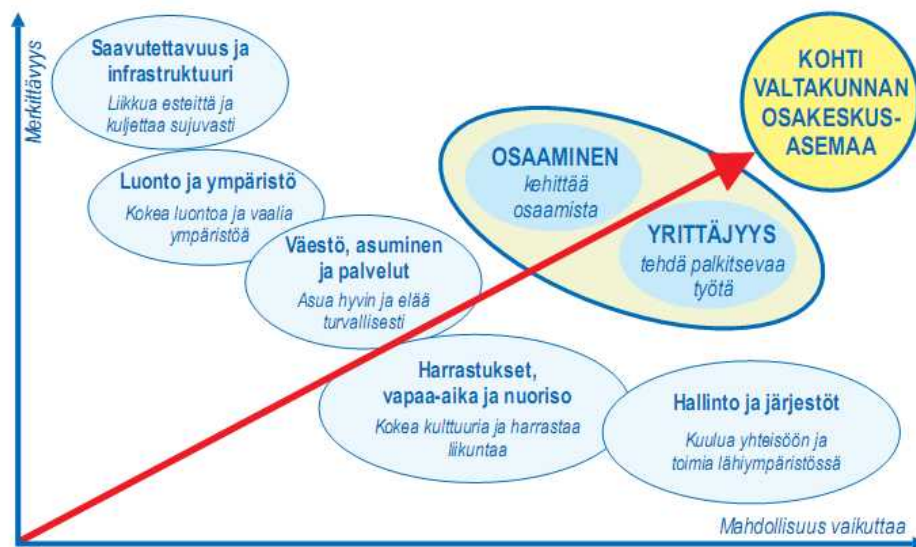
Merkittävyys

Saavutettavuus ja infrastruktuuri
Liikkua esteittä ja kuljettaa sujuvasti

Luonto ja ympäristö
Kokea luontoa ja vaalia ympäristöä

Väestö, asuminen ja palvelut
Asua hyvin ja elää turvallisesti

OSAAMINEN
kehittää osaamista

YRITTÄJYYS
tehdä palkitsevaa työtä

KOHTI VALTAKUNNAN OSAKESKUS-ASEMAA

Harrastukset, vapaa-aika ja nuoriso
Kokea kulttuuria ja harrastaa liikuntaa

Hallinto ja järjestöt
Kuulua yhteisöön ja toimia lähiympäristössä

Mahdollisuus vaikuttaa